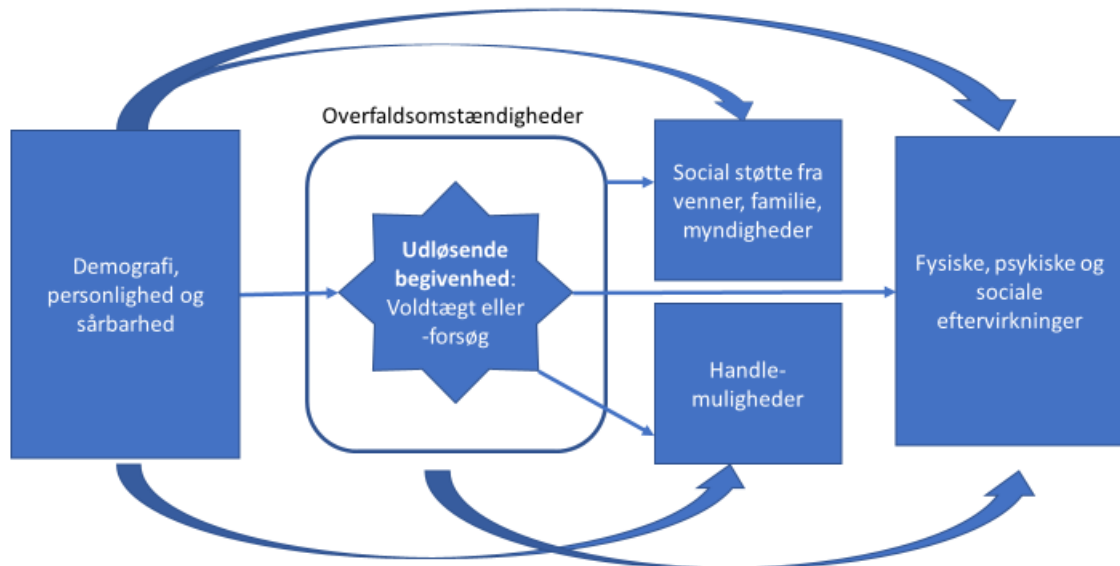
Overfaldsomstændigheder

Demografi, personlighed og sårbarhed

**Udløsende begivenhed**: Voldtægt eller -forsøg

Social støtte fra venner, familie, myndigheder

Handlemuligheder

Fysiske, psykiske og sociale eftervirkninger